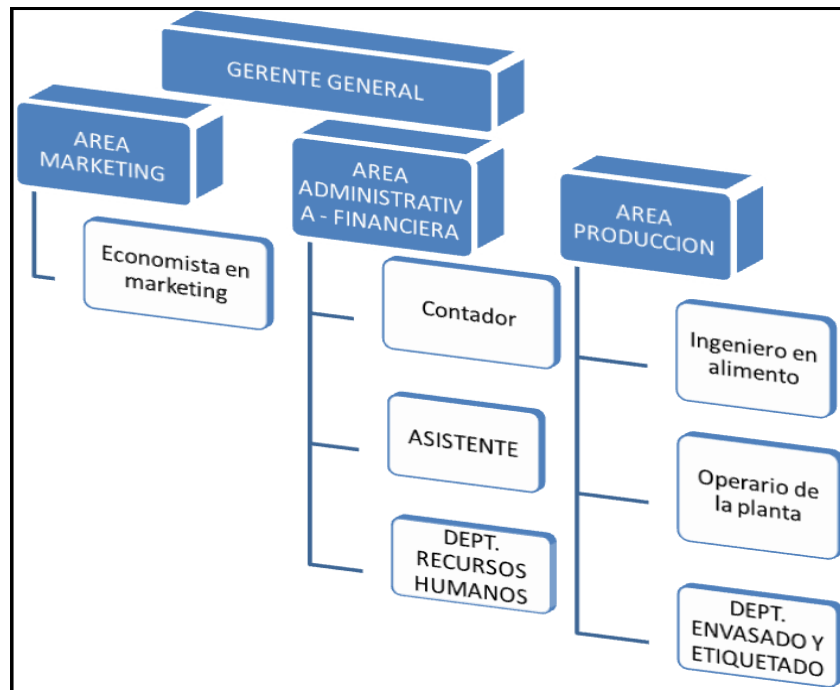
GERENTE GENERAL

AREA MARKETING

Economista en marketing

AREA ADMINISTRATIV A - FINANCIERA

Contador

ASISTENTE

DEPT. RECURSOS HUMANOS

AREA PRODUCCION

Ingeniero en alimento

Operario de la planta

DEPT. ENVASADO Y ETIQUETADO